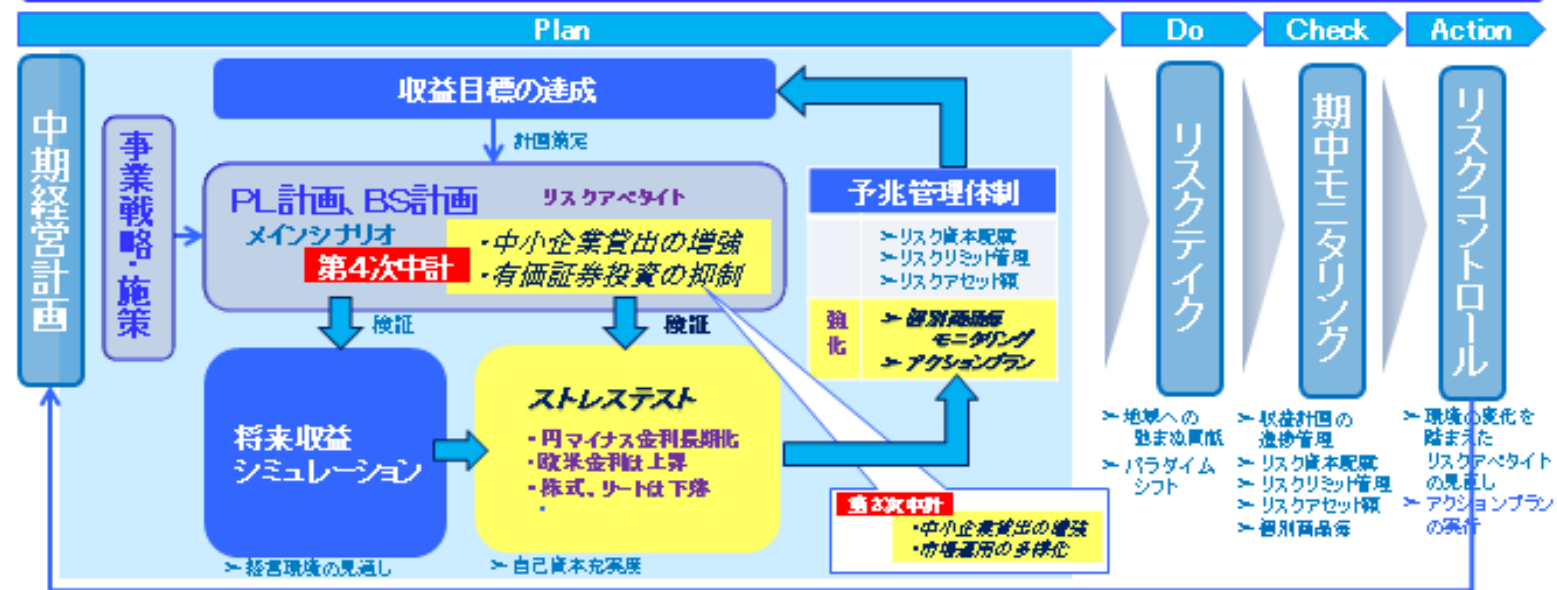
Plan

Do

Check

Action

中期経営計画

事業戦略・施策

収益目標の達成

計画策定

PL計画、BS計画

リスクアペタイト

メインシナリオ

第4次中計

・中小企業貸出の増強
・有価証券投資の抑制

検証

検証

将来収益シミュレーション

ストレステスト

・円マイナス金利長期化
・欧米金利上昇
・株式、リート価下落
・

➢ 経営環境の見通し

➢ 自己資本充実度

予兆管理体制

➢ リスク資本配賦
➢ リスクリミット管理
➢ リスクアセット額

強化

➢ 個別商品毎モニタリング
➢ アクションプラン

第3次中計

・中小企業貸出の増強
・市場運用の多様化

リスクテイク

➢ 地域への貢献
➢ パラダイムシフト

期中モニタリング

➢ 収益計画の進捗管理
➢ リスク資本配賦
➢ リスクリミット管理
➢ リスクアセット額
➢ 個別商品毎

リスクコントロール

➢ 環境の変化を踏まえたリスクアペタイトの見直し
➢ アクションプランの実行